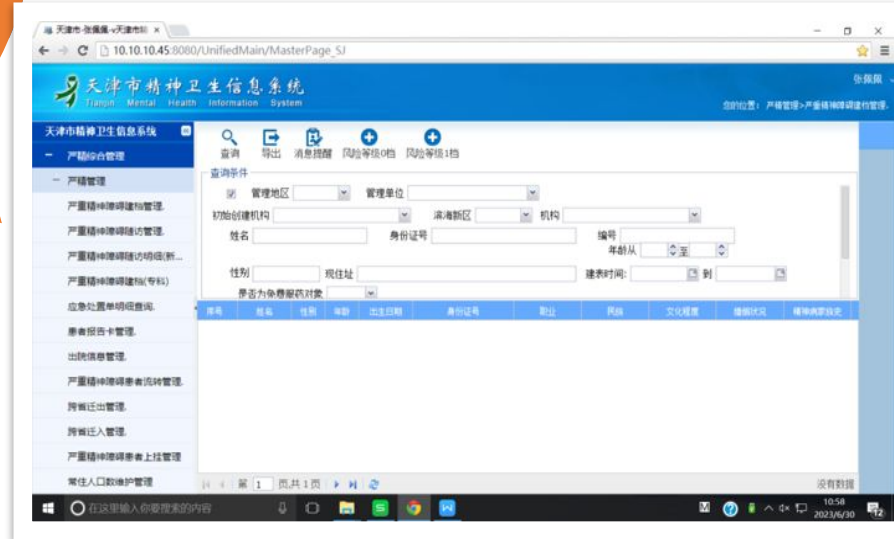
天津市-张佩佩-v天津市... ×

← → C 10.10.10.45:8080/UnifiedMain/MasterPage_SJ

天津市精神卫生信息系统
Tianjin Mental Health Information System

张佩佩

您的位置：严精管理>严重精神障碍建档管理

天津市精神卫生信息系统

− 严精综合管理

− 严精管理

严重精神障碍建档管理

严重精神障碍随访管理

严重精神障碍随访明细(新...

严重精神障碍建档(专科)

应急处置单明细查询

患者报告卡管理

出院信息管理

严重精神障碍患者流转管理

跨省迁出管理

跨省迁入管理

严重精神障碍患者上挂管理

常住人口数维护管理

查询 导出 消息提醒 风险等级0档 风险等级1档

查询条件

管理地区 管理单位

初始创建机构 滨海新区 机构

姓名 身份证号 编号

年龄从 至

性别 现住址 建表时间: 到

是否为免费服药对象

| 序号 | 姓名 | 性别 | 年龄 | 出生日期 | 身份证号 | 职业 | 民族 | 文化程度 | 婚姻状况 | 精神病家族史 |
|---|---|---|---|---|---|---|---|---|---|---|

第 1 页,共 1 页

没有数据

在这里输入你要搜索的内容

10:58
2023/6/30